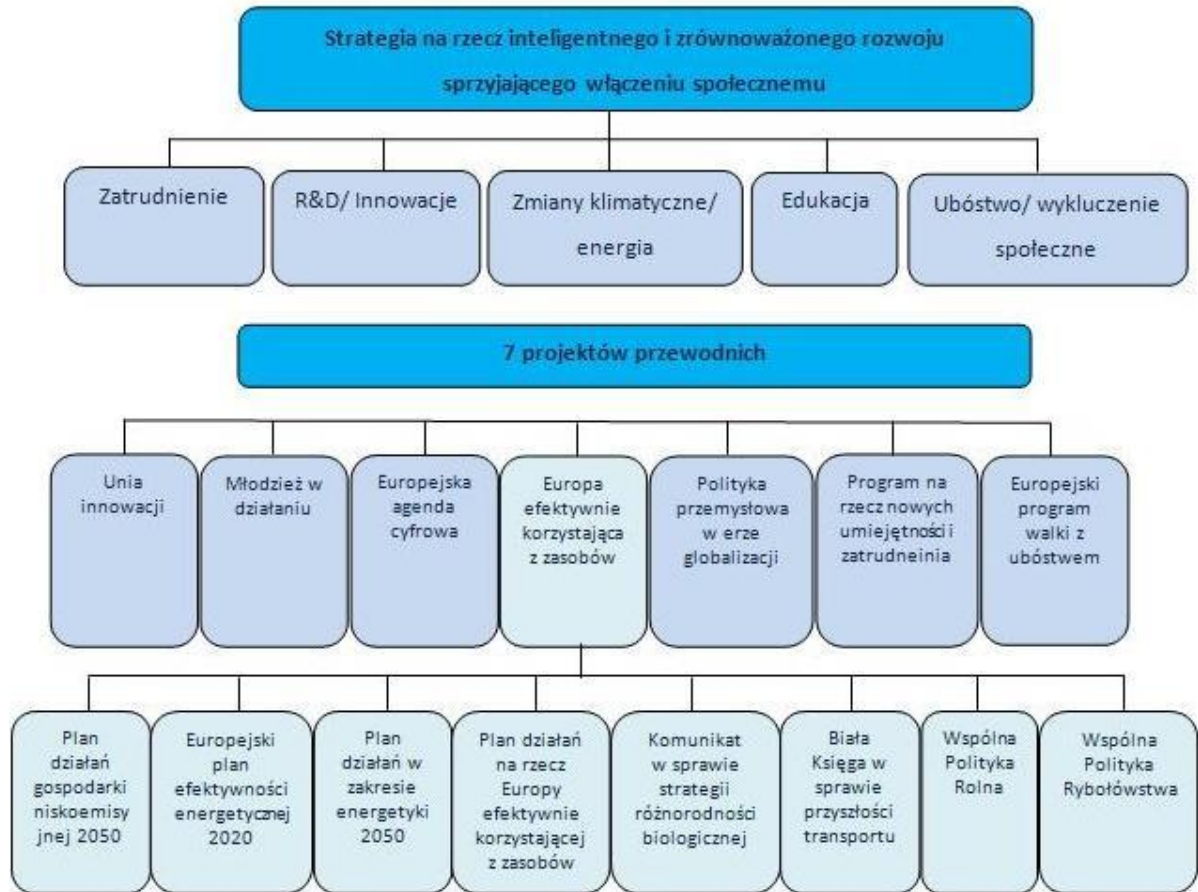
Strategia na rzecz inteligentnego i zrównoważonego rozwoju sprzyjającego włączeniu społecznemu

Zatrudnienie

R&D/ Innowacje

Zmiany klimatyczne/ energia

Edukacja

Ubóstwo/ wykluczenie społeczne

7 projektów przewodnich

Unia innowacji

Młodzież w działaniu

Europejska agenda cyfrowa

Europa efektywnie korzystająca z zasobów

Polityka przemysłowa w erze globalizacji

Program na rzecz nowych umiejętności i zatrudneinia

Europejski program walki z ubóstwem

Plan działań gospodarki niskoemisyjnej 2050

Europejski plan efektywności energetycznej 2020

Plan działań w zakresie energetyki 2050

Plan działań na rzecz Europy efektywnie korzystającej z zasobów

Komunikat w sprawie strategii różnorodności biologicznej

Biała Księga w sprawie przyszłości transportu

Wspólna Polityka Rolna

Wspólna Polityka Rybołówstwa